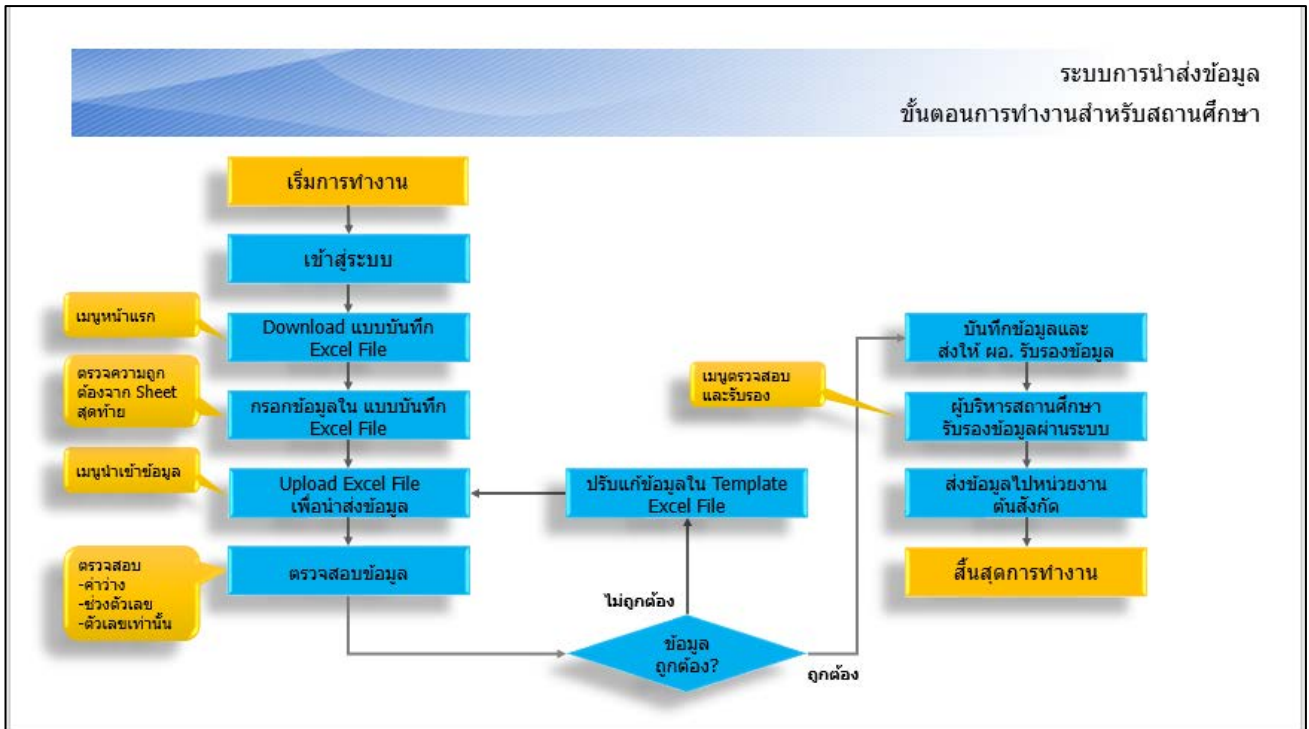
ระบบการนำส่งข้อมูล
ขั้นตอนการทำงานสำหรับสถานศึกษา

เริ่มการทำงาน

เข้าสู่ระบบ

เมนูหน้าแรก

Download แบบบันทึก Excel File

ตรวจความถูกต้องจาก Sheet สุดท้าย

กรอกข้อมูลใน แบบบันทึก Excel File

เมนูนำเข้าข้อมูล

Upload Excel File เพื่อนำส่งข้อมูล

ปรับแก้ข้อมูลใน Template Excel File

ตรวจสอบ
-ค่าว่าง
-ช่วงตัวเลข
-ตัวเลขเท่านั้น

ตรวจสอบข้อมูล

ไม่ถูกต้อง

ข้อมูล ถูกต้อง?

ถูกต้อง

บันทึกข้อมูลและ ส่งให้ ผอ. รับรองข้อมูล

เมนูตรวจสอบ และรับรอง

ผู้บริหารสถานศึกษา รับรองข้อมูลผ่านระบบ

ส่งข้อมูลไปหน่วยงาน ต้นสังกัด

สิ้นสุดการทำงาน